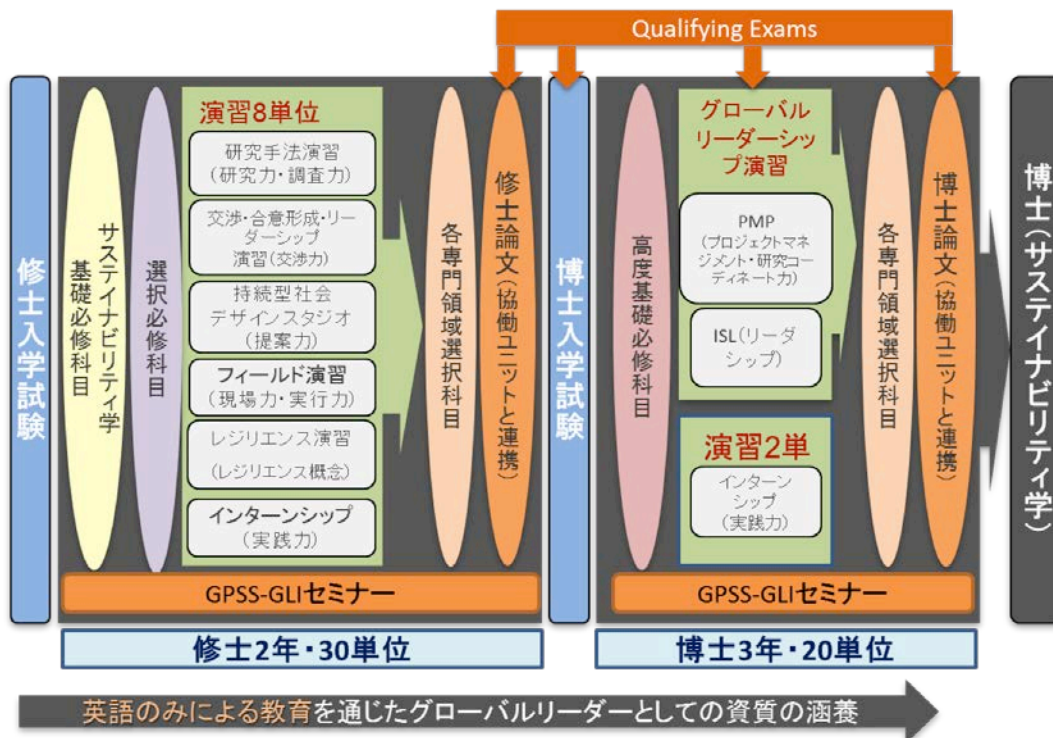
Qualifying Exams

修士入学試験

サステイナビリティ学基礎必修科目

選択必修科目

演習8単位

研究手法演習（研究力・調査力）

交渉・合意形成・リーダーシップ演習（交渉力）

持続型社会デザインスタジオ（提案力）

フィールド演習（現場力・実行力）

レジリエンス演習（レジリエンス概念）

インターンシップ（実践力）

各専門領域選択科目

修士論文（協働ユニットと連携）

GPSS-GLIセミナー

修士2年・30単位

博士入学試験

高度基礎必修科目

グローバルリーダーシップ演習

PMP（プロジェクトマネジメント・研究コーディネート力）

ISL（リーダシップ）

演習2単

インターンシップ（実践力）

各専門領域選択科目

博士論文（協働ユニットと連携）

GPSS-GLIセミナー

博士3年・20単位

博士（サステイナビリティ学）

英語のみによる教育を通じたグローバルリーダーとしての資質の涵養